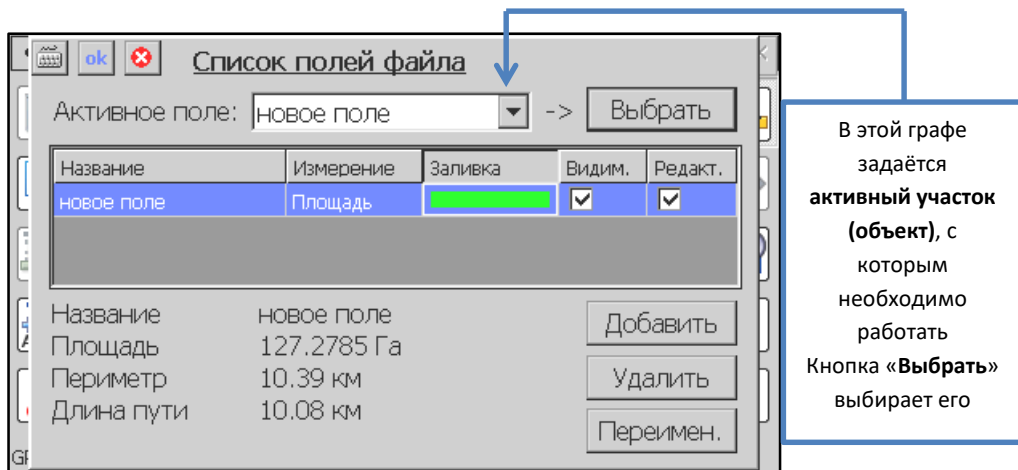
ok

Список полей файла

Активное поле: новое поле -> Выбрать

| Название | Измерение | Заливка | Видим. | Редакт. |
|---|---|---|---|---|
| новое поле | Площадь | | ☑ | ☑ |

Название новое поле
Площадь 127.2785 Га
Периметр 10.39 км
Длина пути 10.08 км

Добавить

Удалить

Переимен.

GF

В этой графе задаётся **активный участок (объект)**, с которым необходимо работать Кнопка «**Выбрать**» выбирает его